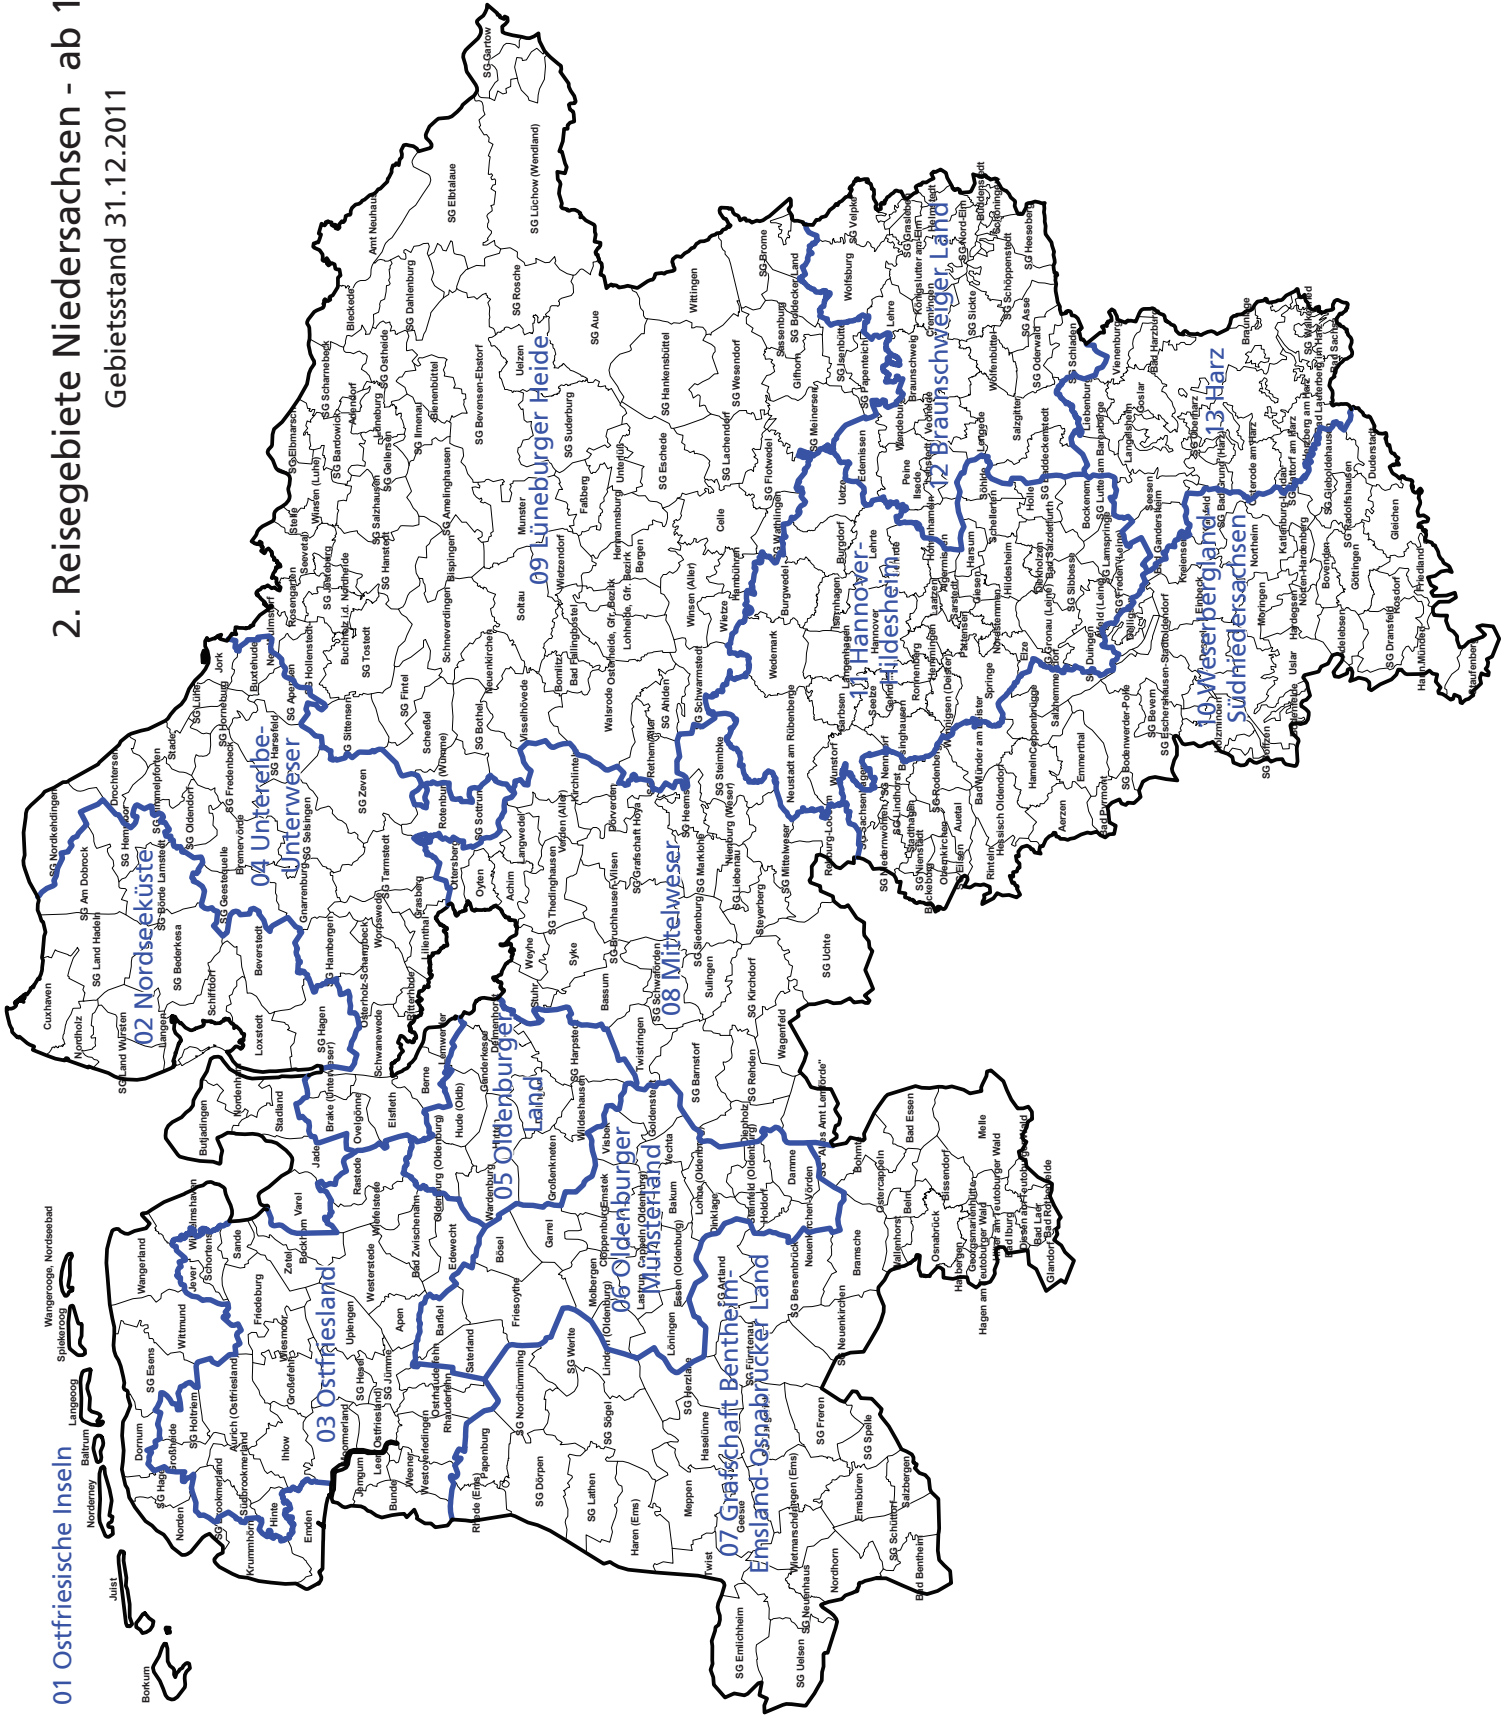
2. Reisegebiete Niedersachsen - ab 1
Gebietsstand 31.12.2011

01 Ostfriesische Inseln
02 Nordseeküste
03 Ostfriesland
04 Unterelbe-Unterweser
05 Oldenburger Land
06 Oldenburger Münsterland
07 Grafschaft Bentheim-Emsland-Osnabrücker Land
08 Mittelweser
09 Lüneburger Heide
10 Weserbergland-Südniedersachsen
11 Hannover-Hildesheim
12 Braunschweiger Land
13 Harz

Borkum
Juist
Norderney
Baltrum
Langeoog
Spiekeroog
Wangerooge, Nordseebad
Cuxhaven
Nordholz
SG Land Wursten
SG Land Hadeln
SG Am Dobrock
SG Nordkehdingen
SG Hemmoor
SG Börde Lamstedt
SG Bederkesa
Langen
Schiffdorf
Loxstedt
Beverstedt
SG Hagen
SG Hambergen
SG Geestequelle
SG Oldendorf
Bremervörde
Gnarrenburg
SG Fredenbeck
SG Himmelpforten
Drochtersen
Stade
SG Horneburg
SG Lühe
Jork
Buxtehude
SG Harsefeld
SG Apensen
SG Sittensen
Zeven
SG Selsingen
SG Tarmstedt
Worpswede
Grasberg
Lilienthal
Osterholz-Scharmbeck
Ritterhude
Schwanewede
Berne
Lemwerder
Elsfleth
Ovelgönne
Brake (Unterweser)
Nordenham
Stadland
Butjadingen
Jade
Rastede
Varel
Bockhorn
Zetel
Wilhelmshaven
Schortens
Jever
Sande
Friedeburg
Wangerland
Wittmund
SG Esens
SG Holtriem
Dornum
Großheide
SG Hage
Norden
SG Brookmerland
Südbrookmerland
Aurich (Ostfriesland)
Großefehn
Wiesmoor
Ihlow
Hinte
Krummhörn
Emden
Moormerland
Leer (Ostfriesland)
Jemgum
Bunde
Weener
Westoverledingen
Rhauderfehn
Ostrhauderfehn
SG Jümme
SG Hesel
Uplengen
Westerstede
Apen
Barßel
Saterland
Bad Zwischenahn
Edewecht
Wiefelstede
Oldenburg (Oldenburg)
Hude (Oldb)
Ganderkesee
Delmenhorst
Hatten
Wardenburg
Großenkneten
Wildeshausen
SG Harpstedt
Dötlingen
Bösel
Friesoythe
Garrel
Cloppenburg
Emstek
Visbek
Goldenstedt
Vechta
Molbergen
Lastrup
Cappeln (Oldenburg)
Essen (Oldenburg)
Löningen
Lindern (Oldenburg)
SG Werlte
SG Nordhümmling
Papenburg
Rhede (Ems)
SG Dörpen
SG Lathen
SG Sögel
Haren (Ems)
Meppen
Haselünne
SG Herzlake
Twist
Geeste
Lingen (Ems)
SG Freren
SG Spelle
Emsbüren
Salzbergen
SG Schüttorf
Bad Bentheim
Nordhorn
Wietmarschen
SG Neuenhaus
SG Uelsen
SG Emlichheim
SG Lengerich
SG Fürstenau
SG Artland
SG Bersenbrück
SG Neuenkirchen
Bramsche
Wallenhorst
Osnabrück
Hasbergen
Georgsmarienhütte
Hagen am Teutoburger Wald
Bad Iburg
Dissen am Teutoburger Wald
Bad Laer
Glandorf
Bad Rothenfelde
Hilter am Teutoburger Wald
Bissendorf
Belm
Ostercappeln
Bad Essen
Melle
Bohmte
SG "Altes Amt Lemförde"
Damme
Neuenkirchen-Vörden
Holdorf
Steinfeld (Oldenburg)
Lohne (Oldenburg)
Dinklage
Bakum
Diepholz
SG Rehden
SG Barnstorf
Twistringen
Bassum
Syke
Stuhr
Weyhe
SG Schwaförden
SG Siedenburg
Sulingen
SG Kirchdorf
Wagenfeld
SG Uchte
SG Bruchhausen-Vilsen
SG Thedinghausen
Achim
Oyten
Ottersberg
SG Sottrum
Rotenburg (Wümme)
Scheeßel
SG Bothel
SG Fintel
Visselhövede
Kirchlinteln
Verden (Aller)
Langwedel
Dörverden
SG Grafschaft Hoya
SG Heemsen
SG Marklohe
SG Eystrup
Nienburg (Weser)
SG Liebenau
Steyerberg
SG Mittelweser
SG Steimbke
SG Rethem/Aller
SG Ahlden
SG Schwarmstedt
Walsrode
Bomlitz
Bad Fallingbostel
Soltau
Neuenkirchen
Schneverdingen
Bispingen
SG Amelinghausen
Munster
Wietzendorf
Osterheide, Gfr. Bezirk
Lohheide, Gfr. Bezirk
Bergen
Hermannsburg
Unterlüß
Faßberg
Eschede
SG Eschede
SG Suderburg
SG Bevensen-Ebstorf
Uelzen
SG Rosche
SG Aue
SG Hankensbüttel
Wittingen
SG Wesendorf
SG Brome
Sassenburg
Gifhorn
SG Boldecker Land
SG Meinersen
SG Lachendorf
Celle
SG Flotwedel
SG Wathlingen
Winsen (Aller)
Hambühren
Wietze
Burgwedel
Wedemark
Neustadt am Rübenberge
Wunstorf
Garbsen
Isernhagen
Langenhagen
Hannover
Seelze
Barsinghausen
Gehrden
Ronnenberg
Hemmingen
Wennigsen (Deister)
Springe
Pattensen
Laatzen
Sehnde
Lehrte
Burgdorf
Uetze
Edemissen
SG Papenteich
SG Isenbüttel
Wolfsburg
SG Velpke
SG Grasleben
Helmstedt
Königslutter am Elm
Cremlingen
SG Nord-Elm
SG Heeseberg
SG Schöningen
Büddenstedt
SG Schöppenstedt
SG Sickte
SG Asse
Wolfenbüttel
SG Oderwald
Salzgitter
SG Baddeckenstedt
Braunschweig
Wendeburg
Peine
Vechelde
Lengede
Ilsede
Hohenhameln
Harsum
Algermissen
Giesen
Nordstemmen
Sarstedt
Hildesheim
Schellerten
Söhlde
Holle
Bockenem
SG Lamspringe
Bad Salzdetfurth
Diekholzen
SG Sibbesse
SG Freden (Leine)
Alfeld (Leine)
Gronau (Leine)
SG Duingen
Elze
Salzhemmendorf
Coppenbrügge
Hameln
Emmerthal
Aerzen
Bad Pyrmont
SG Bodenwerder-Polle
SG Bevern
SG Eschershausen-Stadtoldendorf
Holzminden
Delligsen
Einbeck
Kreiensen
Bad Gandersheim
Dassel
Uslar
Bodenfelde
Hann. Münden
SG Dransfeld
Adelebsen
Hardegsen
Moringen
Northeim
Nörten-Hardenberg
Bovenden
Göttingen
Rosdorf
Friedland
Staufenberg
Gleichen
SG Radolfshausen
Duderstadt
SG Gieboldehausen
Katlenburg-Lindau
SG Hattorf am Harz
Osterode am Harz
Herzberg am Harz
SG Walkenried
Bad Lauterberg im Harz
Bad Sachsa
SG Bad Grund (Harz)
Seesen
Langelsheim
Goslar
Liebenburg
Vienenburg
SG Schladen
Bad Harzburg
Braunlage
SG Oberharz
SG Lutter am Barenberge
Bad Münder am Deister
Hessisch Oldendorf
Rinteln
SG Eilsen
Auetal
Obernkirchen
SG Rodenberg
SG Nenndorf
SG Lindhorst
Stadthagen
SG Niedernwöhren
SG Sachsenhagen
SG Nienstädt
Bückeburg
Rehburg-Loccum
Seevetal
Rosengarten
Neu Wulmstorf
SG Hollenstedt
SG Tostedt
Buchholz i.d. Nordheide
SG Jesteburg
SG Hanstedt
SG Salzhausen
Winsen (Luhe)
Stelle
SG Elbmarsch
SG Bardowick
Adendorf
Lüneburg
SG Gellersen
SG Ilmenau
SG Ostheide
Bienenbüttel
SG Scharnebeck
Bleckede
SG Dahlenburg
Amt Neuhaus
SG Elbtalaue
SG Lüchow (Wendland)
SG Gartow